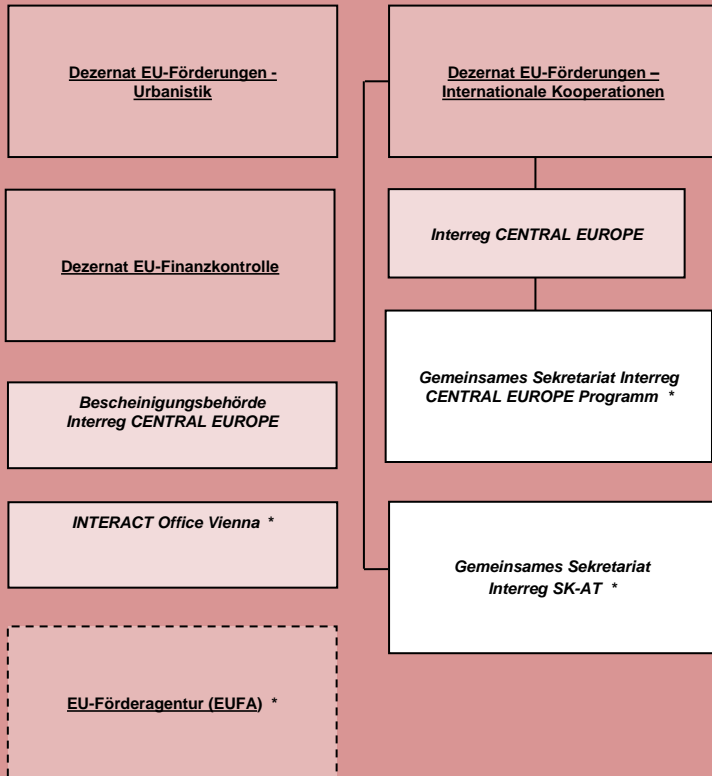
Dezernat EU-Förderungen - Urbanistik

Dezernat EU-Finanzkontrolle

Bescheinigungsbehörde Interreg CENTRAL EUROPE

INTERACT Office Vienna *

EU-Förderagentur (EUFA) *

Dezernat EU-Förderungen – Internationale Kooperationen

Interreg CENTRAL EUROPE

Gemeinsames Sekretariat Interreg CENTRAL EUROPE Programm *

Gemeinsames Sekretariat Interreg SK-AT *